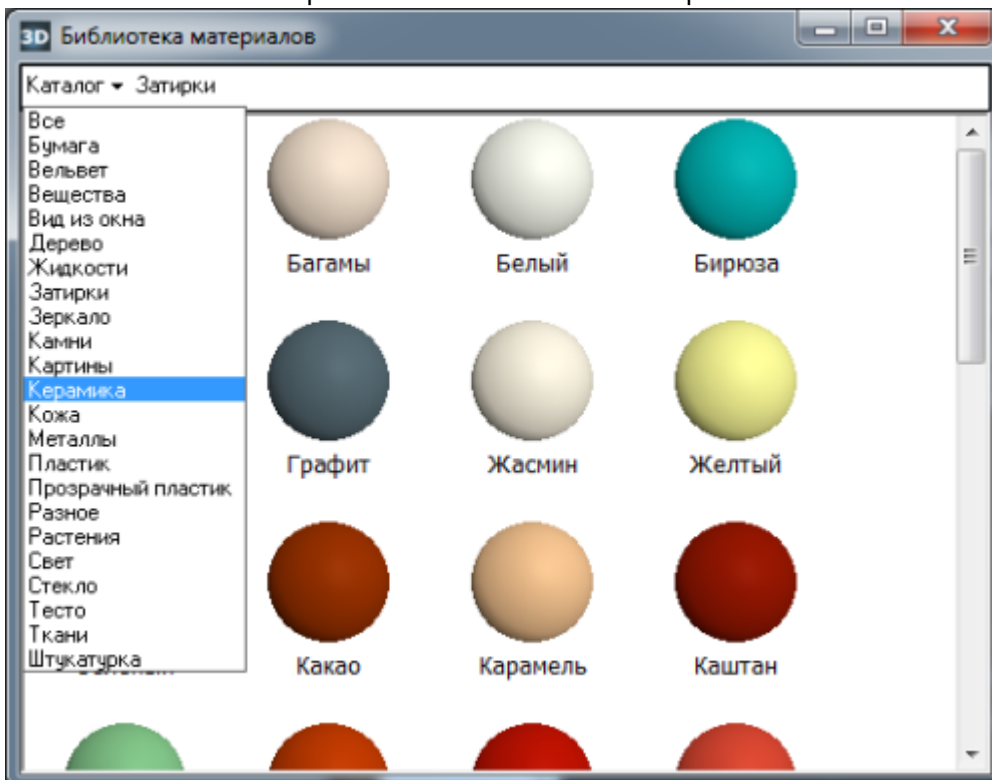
3D Библиотека материалов

Каталог ▾ Затирки

Все
Бумага
Вельвет
Вещества
Вид из окна
Дерево
Жидкости
Затирки
Зеркало
Камни
Картины
Керамика
Кожа
Металлы
Пластик
Прозрачный пластик
Разное
Растения
Свет
Стекло
Тесто
Ткани
Штукатурка

Багамы
Белый
Бирюза
Графит
Жасмин
Желтый
Какао
Карамель
Каштан